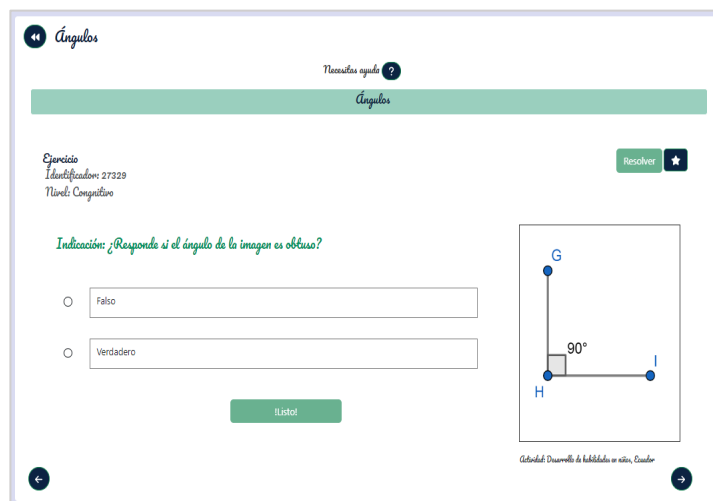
Ángulos

Necesitas ayuda ?

Ángulos

Ejercicio
Identificador: 27329
Nivel: Cognitivo

Resolver

Indicación: ¿Responde si el ángulo de la imagen es obtuso?

Falso

Verdadero

!Listo!

G
90°
H
I

Actividad: Desarrollo de habilidades en niños, Ecuador